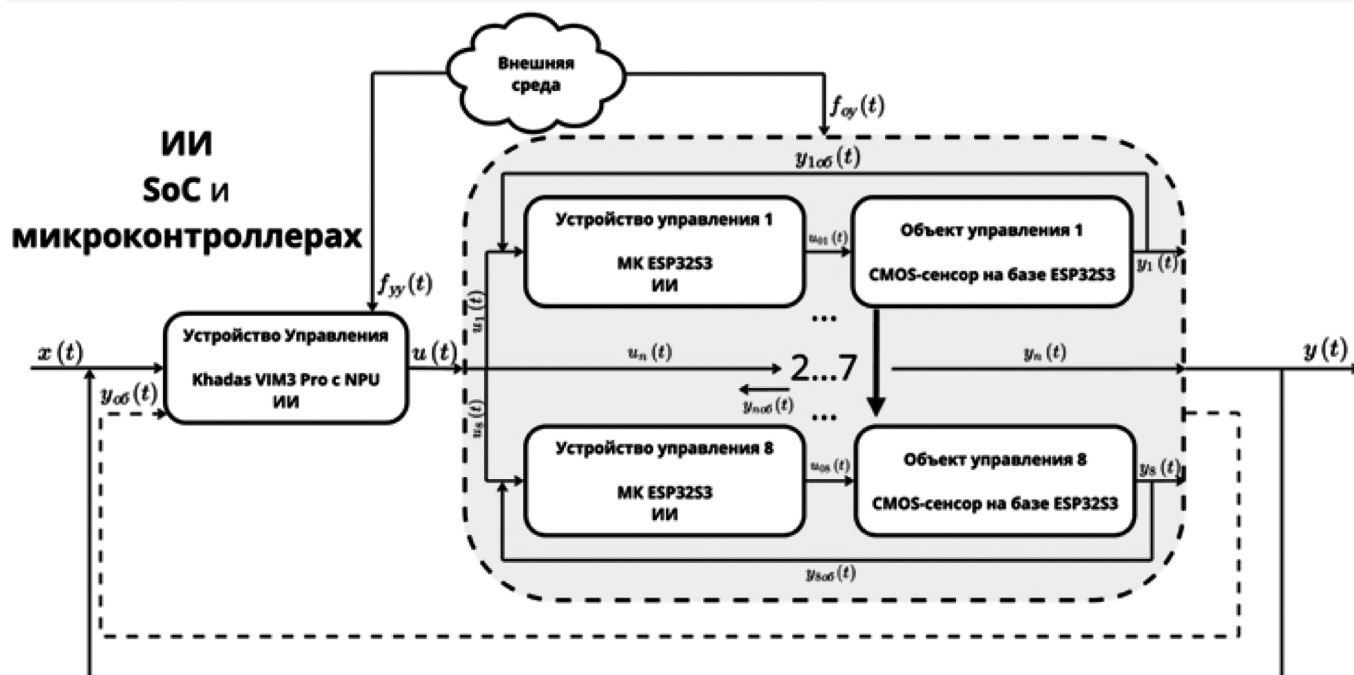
Внешняя среда

$f_{оу}(t)$

ИИ
SoC и
микроконтроллерах

$y_{1об}(t)$

Устройство управления 1
МК ESP32S3
ИИ

$u_{01}(t)$

Объект управления 1
CMOS-сенсор на базе ESP32S3

$y_1(t)$

$f_{уу}(t)$

$u_1(t)$

...

$x(t)$

Устройство Управления
Khadas VIM3 Pro с NPU
ИИ

$u(t)$

$u_n(t)$

2...7

$y_n(t)$

$y(t)$

$y_{об}(t)$

$y_{nоб}(t)$

...

$u_8(t)$

Устройство управления 8
МК ESP32S3
ИИ

$u_{08}(t)$

Объект управления 8
CMOS-сенсор на базе ESP32S3

$y_8(t)$

$y_{8об}(t)$